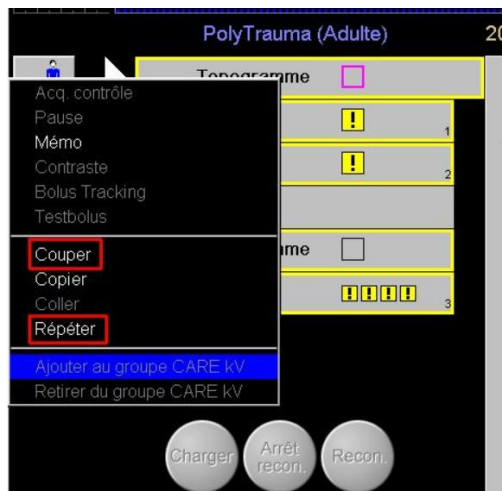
PolyTrauma (Adulte)

20

Topogramme

1

2

mme

3

Acq. contrôle
Pause
Mémo
Contraste
Bolus Tracking
Testbolus

Couper
Copier
Coller
Répéter

Ajouter au groupe CARE kV
Retirer du groupe CARE kV

Charger
Arrêt recon.
Recon.